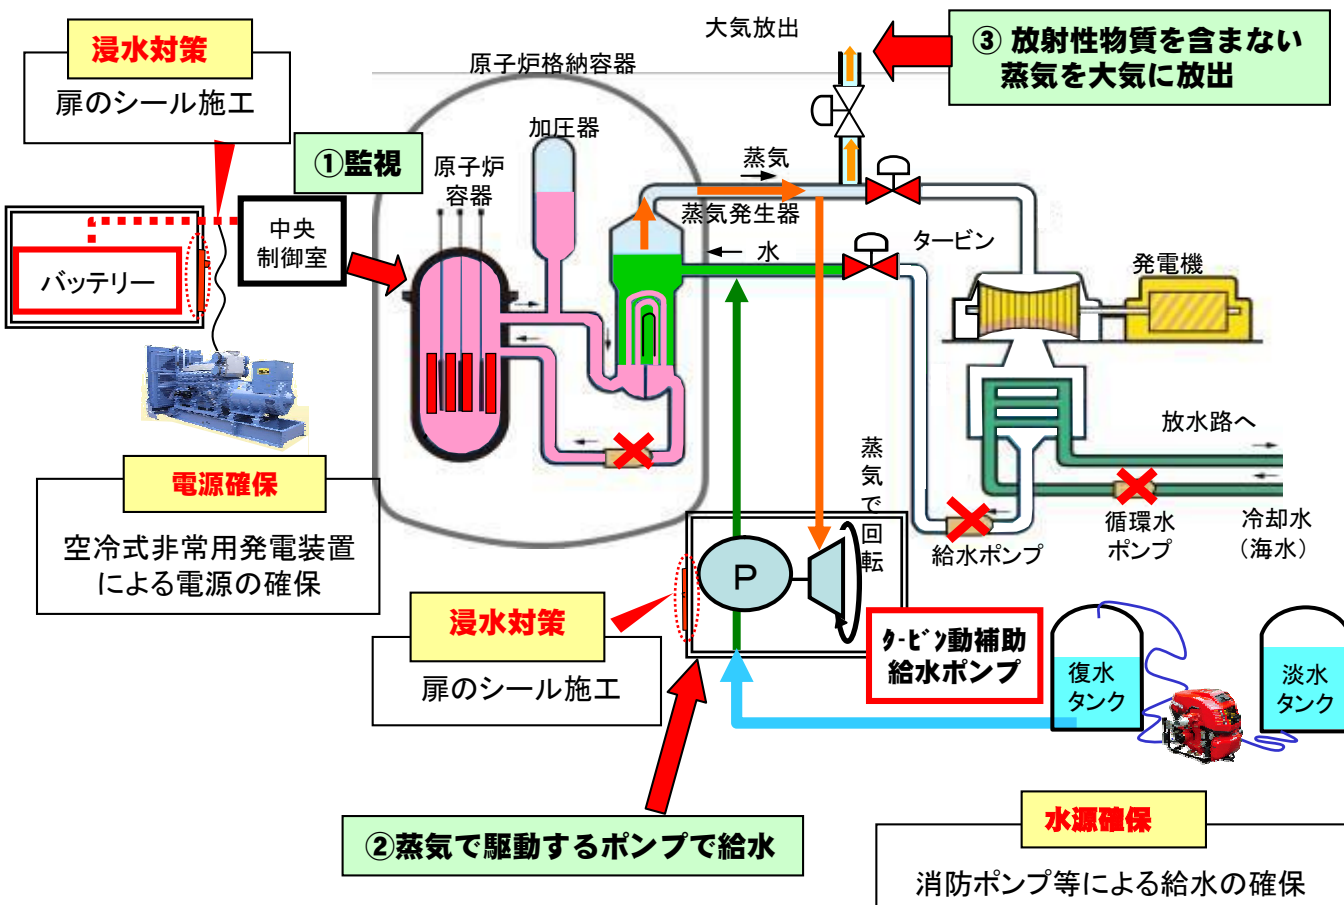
浸水対策

扉のシール施工

大気放出

③ 放射性物質を含まない蒸気を大気に放出

原子炉格納容器

①監視

加圧器

原子炉容器

蒸気

蒸気発生器

中央制御室

水

タービン

バッテリー

発電機

放水路へ

蒸気で回転

電源確保

空冷式非常用発電装置による電源の確保

給水ポンプ

循環水ポンプ

冷却水（海水）

P

浸水対策

扉のシール施工

ﾀｰﾋﾞﾝ動補助給水ポンプ

復水タンク

淡水タンク

②蒸気で駆動するポンプで給水

水源確保

消防ポンプ等による給水の確保